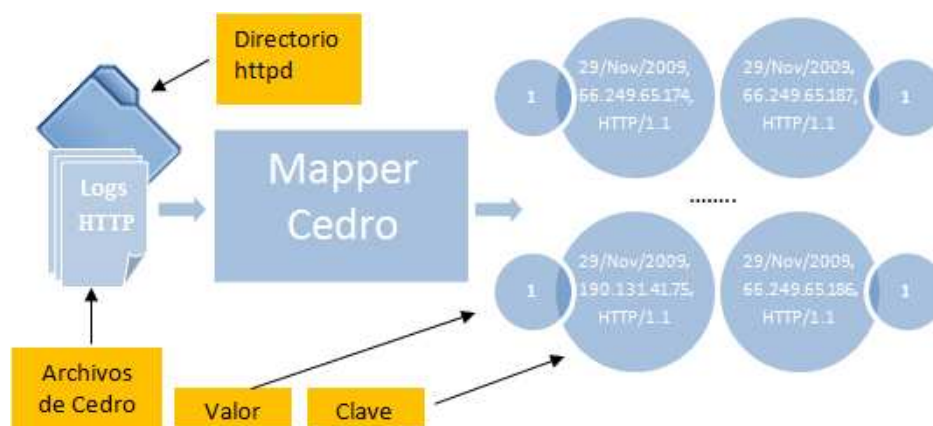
Directorio httpd

Logs HTTP

Mapper Cedro

1

29/Nov/2009, 66.249.65.174, HTTP/1.1

29/Nov/2009, 66.249.65.187, HTTP/1.1

1

........

1

29/Nov/2009, 190.131.41.75, HTTP/1.1

29/Nov/2009, 66.249.65.186, HTTP/1.1

1

Archivos de Cedro

Valor

Clave